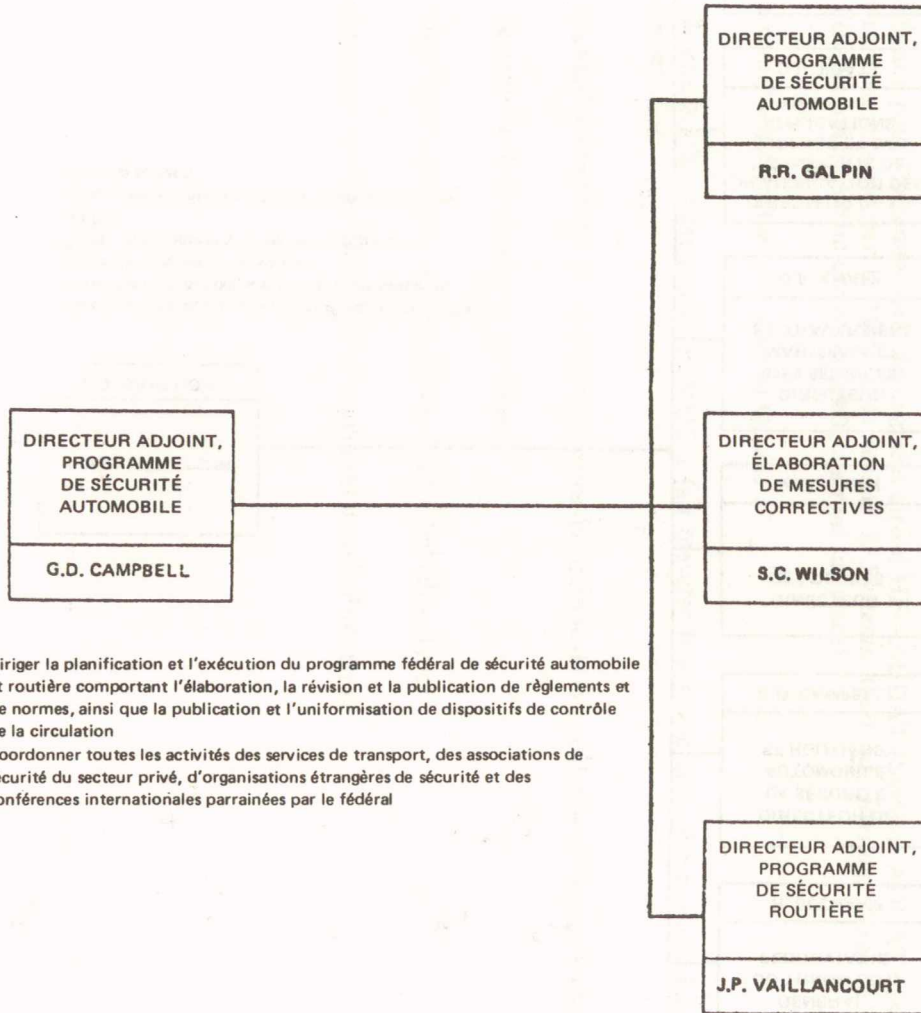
DIRECTEUR ADJOINT, PROGRAMME DE SÉCURITÉ AUTOMOBILE

R.R. GALPIN

DIRECTEUR ADJOINT, PROGRAMME DE SÉCURITÉ AUTOMOBILE

G.D. CAMPBELL

DIRECTEUR ADJOINT, ÉLABORATION DE MESURES CORRECTIVES

S.C. WILSON

iriger la planification et l'exécution du programme fédéral de sécurité automobile t routière comportant l'élaboration, la révision et la publication de règlements et e normes, ainsi que la publication et l'uniformisation de dispositifs de contrôle e la circulation

oordonner toutes les activités des services de transport, des associations de écurité du secteur privé, d'organisations étrangères de sécurité et des onférences internationales parrainées par le fédéral

DIRECTEUR ADJOINT, PROGRAMME DE SÉCURITÉ ROUTIÈRE

J.P. VAILLANCOURT